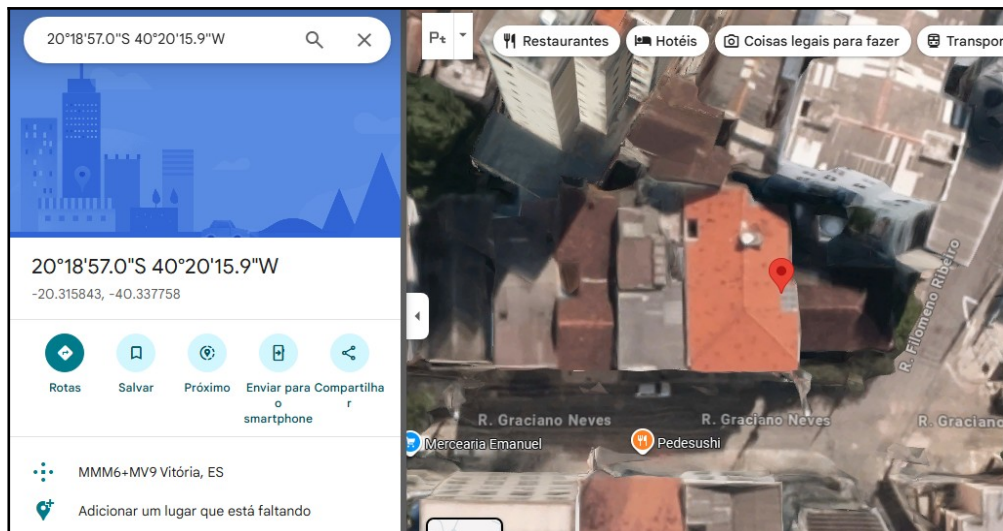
20°18'57.0"S 40°20'15.9"W

20°18'57.0"S 40°20'15.9"W
-20.315843, -40.337758

Rotas
Salvar
Próximo
Enviar para o smartphone
Compartilhar

MMM6+MV9 Vitória, ES

Adicionar um lugar que está faltando

Restaurantes
Hotéis
Coisas legais para fazer
Transpor

R. Graciano Neves
R. Graciano Neves
R. Graciano
R. Filomeno Ribeiro
Mercearia Emanuel
Pedesushi